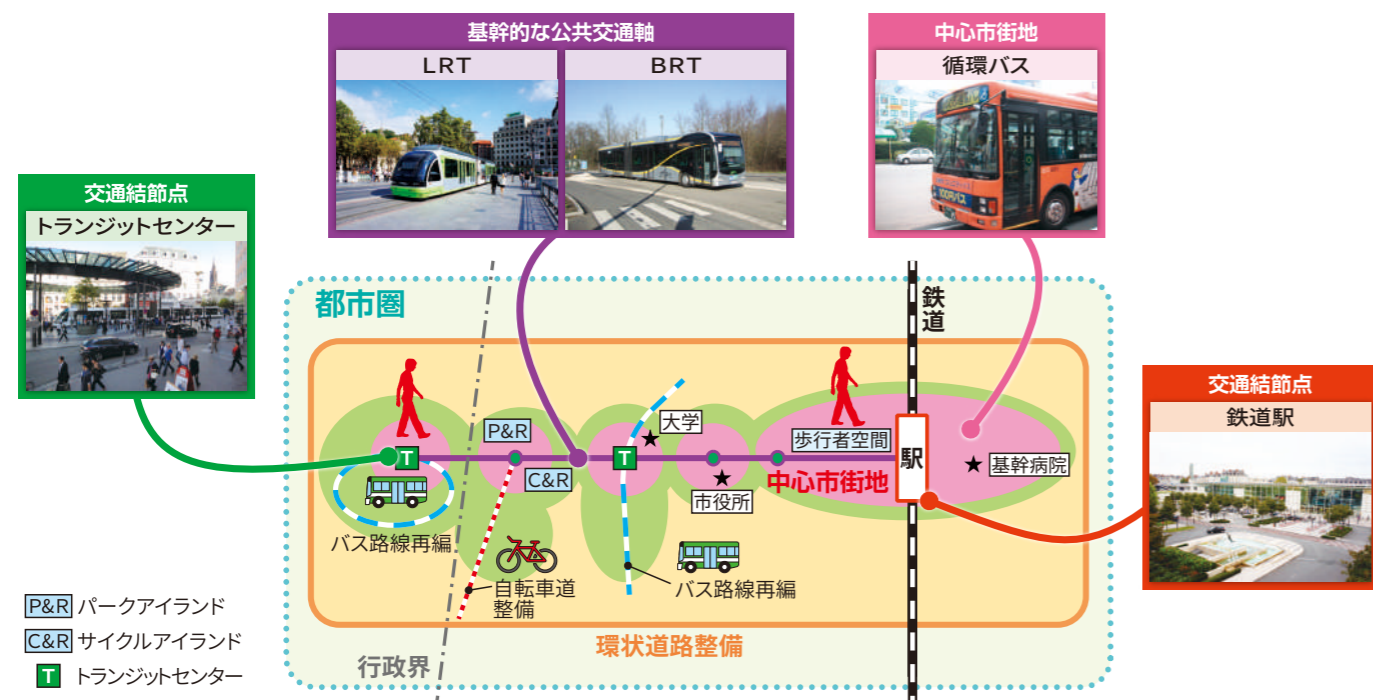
基幹的な公共交通軸
LRT
BRT

中心市街地
循環バス

交通結節点
トランジットセンター

都市圏

鉄道

交通結節点
鉄道駅

P&R
C&R
T
大学
T
歩行者空間
駅
基幹病院
市役所
中心市街地
バス路線再編
自転車道整備
バス路線再編
環状道路整備
行政界

P&R パークアイランド
C&R サイクルアイランド
T トランジットセンター